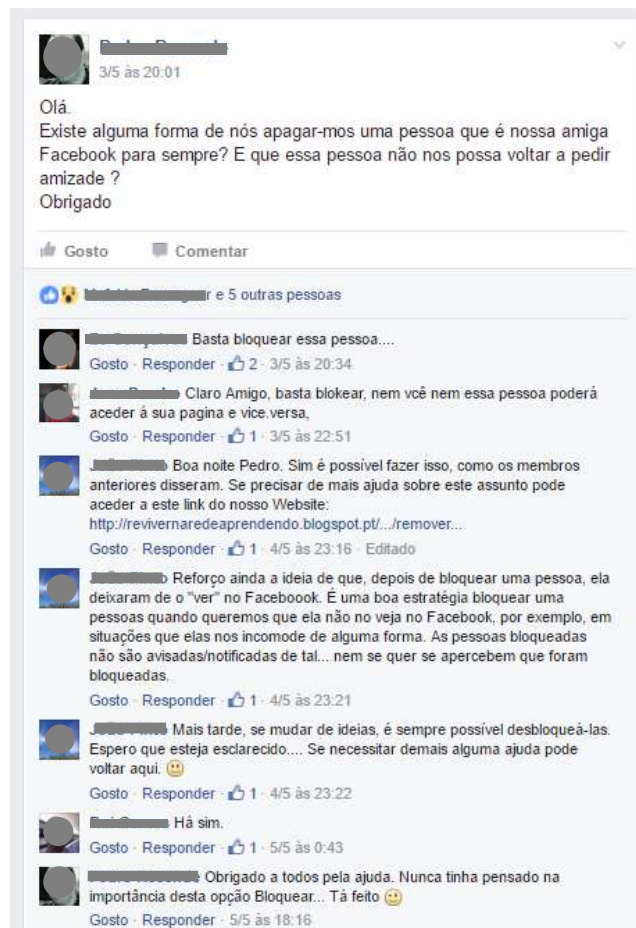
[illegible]
3/5 às 20:01

Olá.
Existe alguma forma de nós apagar-mos uma pessoa que é nossa amiga Facebook para sempre? E que essa pessoa não nos possa voltar a pedir amizade ?
Obrigado

Gosto Comentar

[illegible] e 5 outras pessoas

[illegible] Basta bloquear essa pessoa....
Gosto · Responder · 2 · 3/5 às 20:34

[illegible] Claro Amigo, basta blokear, nem vcê nem essa pessoa poderá aceder à sua pagina e vice.versa,
Gosto · Responder · 1 · 3/5 às 22:51

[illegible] Boa noite Pedro. Sim é possível fazer isso, como os membros anteriores disseram. Se precisar de mais ajuda sobre este assunto pode aceder a este link do nosso Website:
http://revivernaredeaprendendo.blogspot.pt/.../remover...
Gosto · Responder · 1 · 4/5 às 23:16 · Editado

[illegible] Reforço ainda a ideia de que, depois de bloquear uma pessoa, ela deixaram de o "ver" no Faceboook. É uma boa estratégia bloquear uma pessoas quando queremos que ela não no veja no Facebook, por exemplo, em situações que elas nos incomode de alguma forma. As pessoas bloqueadas não são avisadas/notificadas de tal... nem se quer se apercebem que foram bloqueadas.
Gosto · Responder · 1 · 4/5 às 23:21

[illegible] Mais tarde, se mudar de ideias, é sempre possível desbloqueá-las. Espero que esteja esclarecido.... Se necessitar demais alguma ajuda pode voltar aqui. 🙂
Gosto · Responder · 1 · 4/5 às 23:22

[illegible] Há sim.
Gosto · Responder · 1 · 5/5 às 0:43

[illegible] Obrigado a todos pela ajuda. Nunca tinha pensado na importância desta opção Bloquear... Tá feito 🙂
Gosto · Responder · 5/5 às 18:16